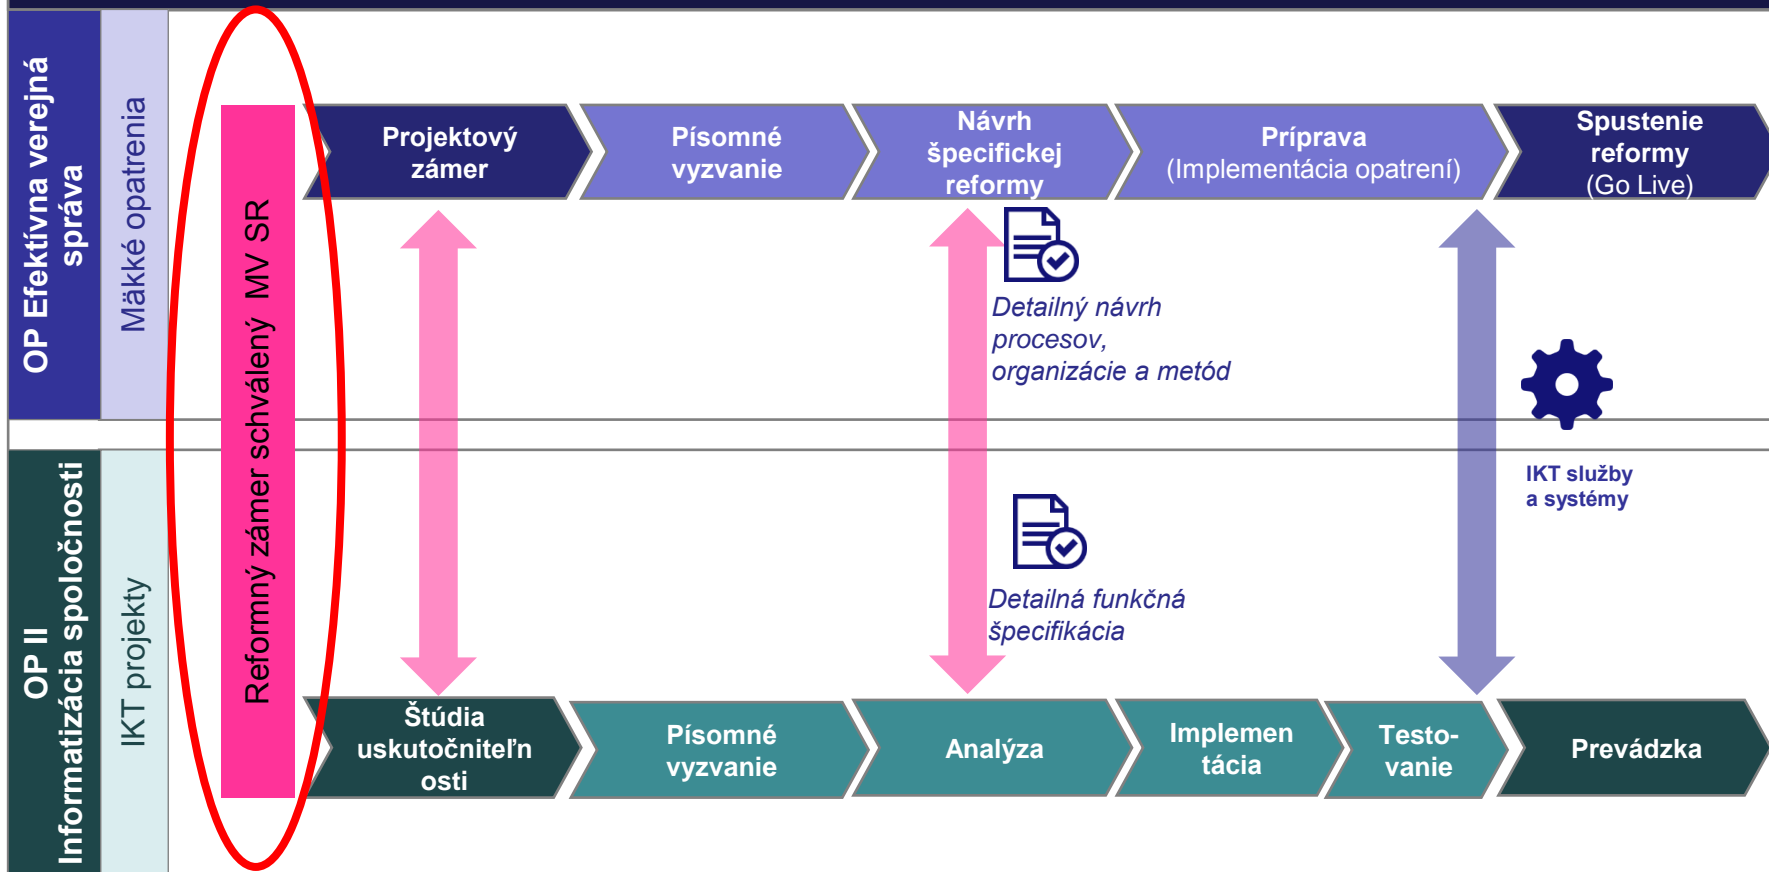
OP Efektívna verejná správa

Mäkké opatrenia

Reformný zámer schválený MV SR

Projektový zámer

Písomné vyzvanie

Návrh špecifickej reformy

Príprava (Implementácia opatrení)

Spustenie reformy (Go Live)

Detailný návrh procesov, organizácie a metód

IKT služby a systémy

OP II Informatizácia spoločnosti

IKT projekty

Detailná funkčná špecifikácia

Štúdia uskutočniteľnosti

Písomné vyzvanie

Analýza

Implementácia

Testovanie

Prevádzka